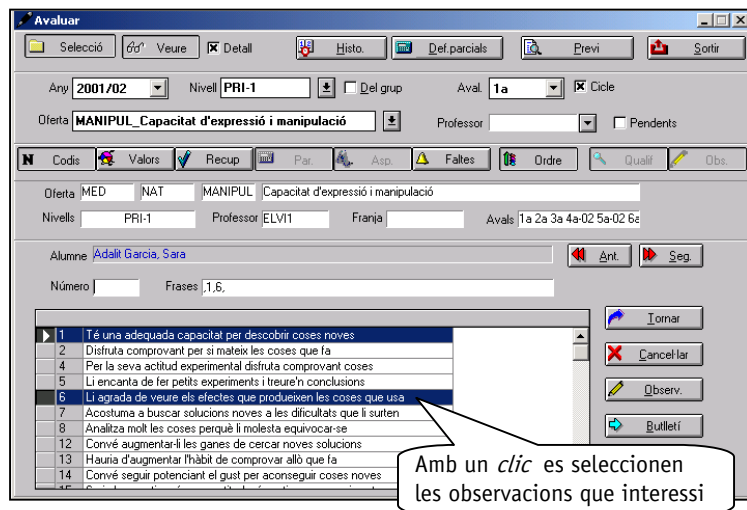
Avaluar

Selecció | Veure | ☒ Detall | Histo. | Def.parcials | Previ | Sortir

Any 2001/02 | Nivell PRI-1 | ☐ Del grup | Aval. 1a | ☒ Cicle

Oferta MANIPUL_Capacitat d'expressió i manipulació | Professor | ☐ Pendents

Codis | Valors | Recup | Par. | Asp. | Faltes | Ordre | Qualif | Obs.

Oferta MED | NAT | MANIPUL | Capacitat d'expressió i manipulació

Nivells PRI-1 | Professor ELVI1 | Franja | Avals 1a 2a 3a 4a-02 5a-02 6a

Alumne Adalit Garcia, Sara | Ant. | Seg.

Número | Frases ,1,6,

| | |
|---|---|
| 1 | Té una adequada capacitat per descobrir coses noves |
| 2 | Disfruta comprovant per si mateix les coses que fa |
| 4 | Per la seva actitud experimental disfruta comprovant coses |
| 5 | Li encanta de fer petits experiments i treure'n conclusions |
| 6 | Li agrada de veure els efectes que produeixen les coses que usa |
| 7 | Acostuma a buscar solucions noves a les dificultats que li surten |
| 8 | Analitza molt les coses perquè li molesta equivocar-se |
| 12 | Convé augmentar-li les ganes de cercar noves solucions |
| 13 | Hauria d'augmentar l'hàbit de comprovar allò que fa |
| 14 | Convé seguir potenciant el gust per aconseguir coses noves |
| 15 | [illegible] |

Tornar | Cancel·lar | Observ. | Butlletí

Amb un *clic* es seleccionen les observacions que interessi